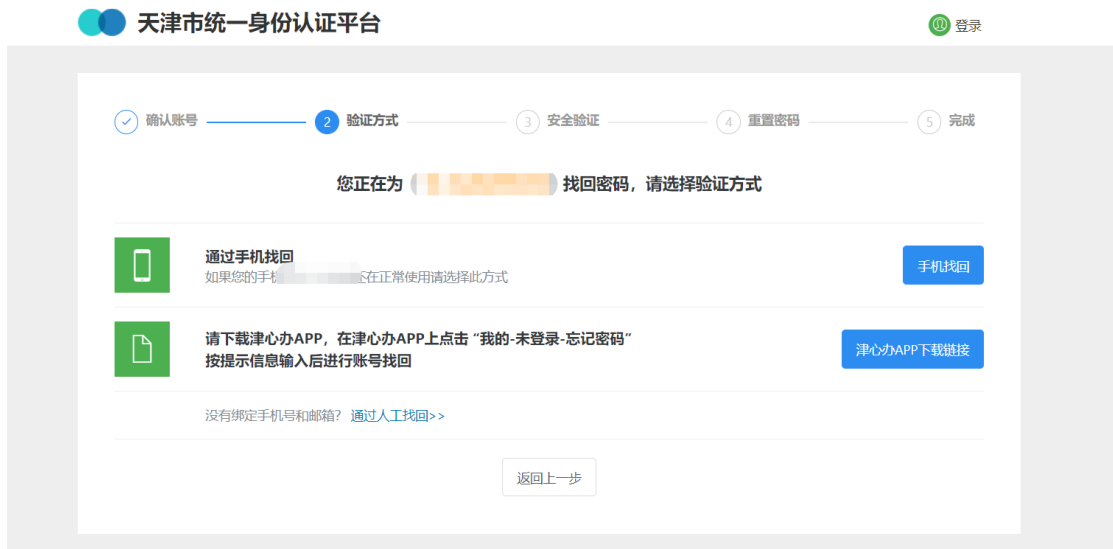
天津市统一身份认证平台

登录

确认账号 2 验证方式 3 安全验证 4 重置密码 5 完成

您正在为 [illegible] 找回密码，请选择验证方式

通过手机找回
如果您的手机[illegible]在正常使用请选择此方式

手机找回

请下载津心办APP，在津心办APP上点击“我的-未登录-忘记密码”
按提示信息输入后进行账号找回

津心办APP下载链接

没有绑定手机号和邮箱？ 通过人工找回>>

返回上一步